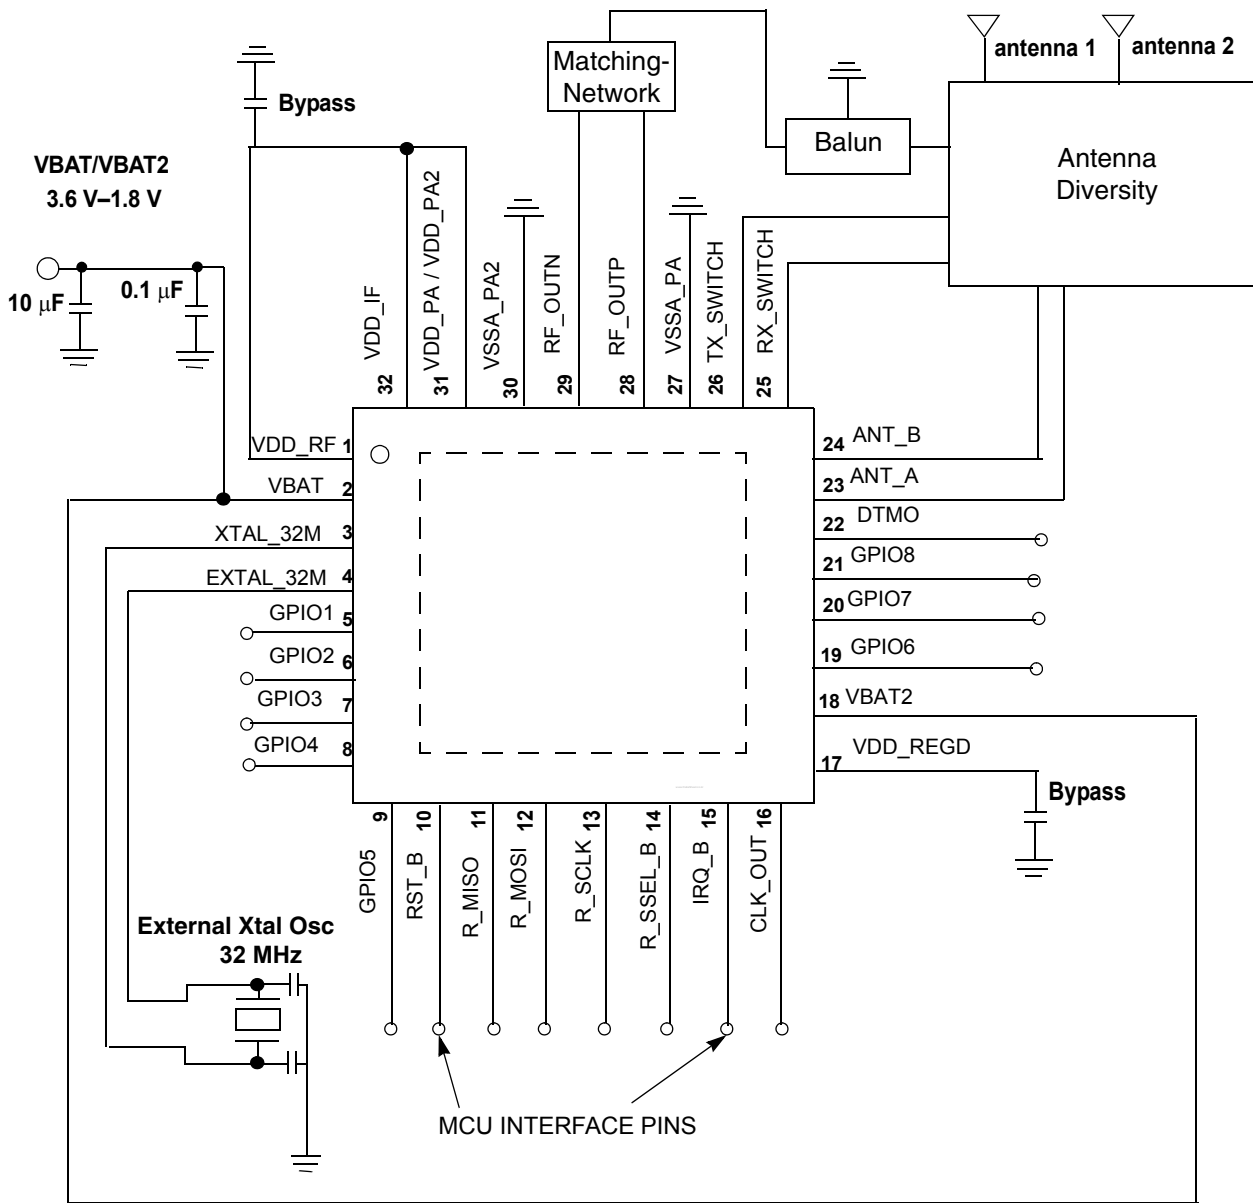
Bypass

VBAT/VBAT2
3.6 V–1.8 V

10 $\mu$F
0.1 $\mu$F

Matching-Network

antenna 1
antenna 2

Balun

Antenna Diversity

VDD_IF
VDD_PA / VDD_PA2
VSSA_PA2
RF_OUTN
RF_OUTP
VSSA_PA
TX_SWITCH
RX_SWITCH

32
31
30
29
28
27
26
25

VDD_RF 1
VBAT 2
XTAL_32M 3
EXTAL_32M 4
GPIO1 5
GPIO2 6
GPIO3 7
GPIO4 8

24 ANT_B
23 ANT_A
22 DTMO
21 GPIO8
20 GPIO7
19 GPIO6
18 VBAT2
17 VDD_REGD

Bypass

9
10
11
12
13
14
15
16

GPIO5
RST_B
R_MISO
R_MOSI
R_SCLK
R_SSEL_B
IRQ_B
CLK_OUT

External Xtal Osc
32 MHz

MCU INTERFACE PINS